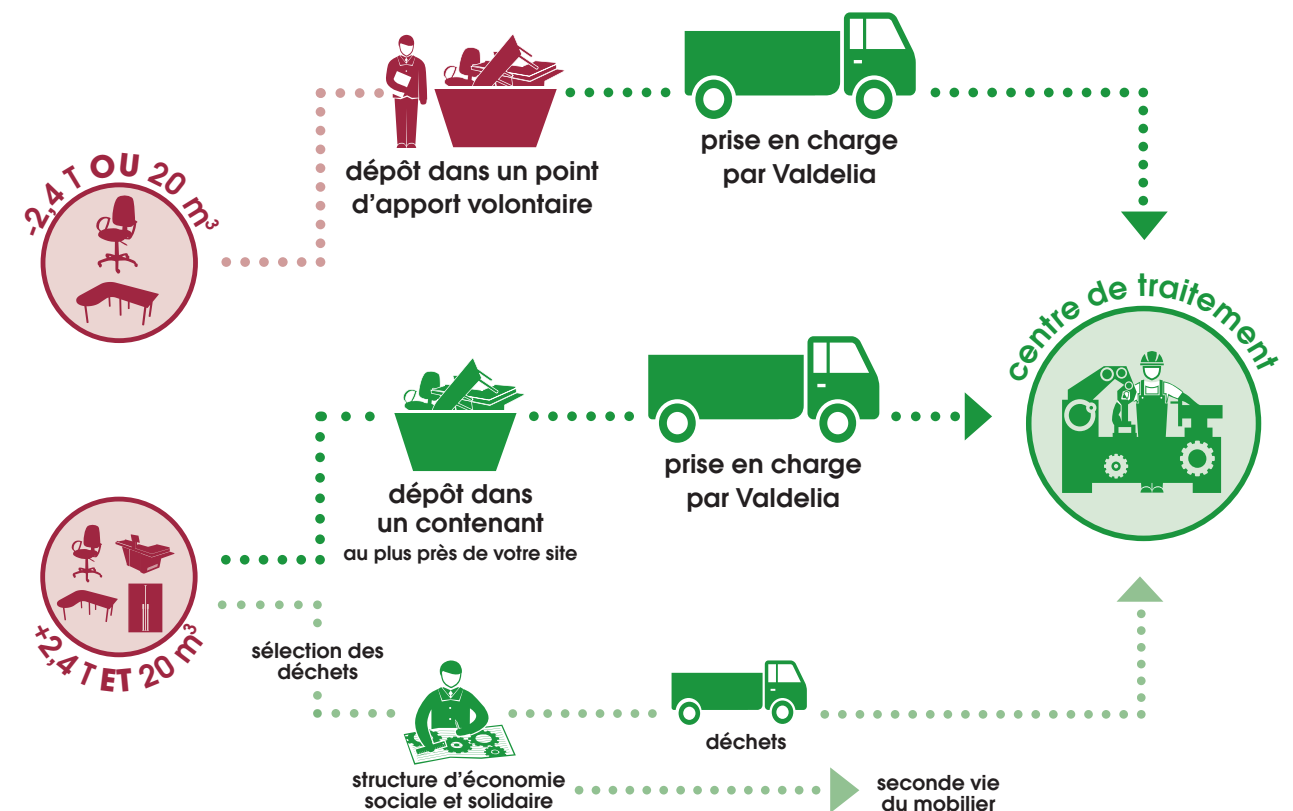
-2,4 T OU 20 $m^3$

dépôt dans un point d'apport volontaire

prise en charge par Valdelia

centre de traitement

dépôt dans un contenant
au plus près de votre site

prise en charge par Valdelia

+2,4 T ET 20 $m^3$

sélection des déchets

déchets

structure d'économie sociale et solidaire

seconde vie du mobilier